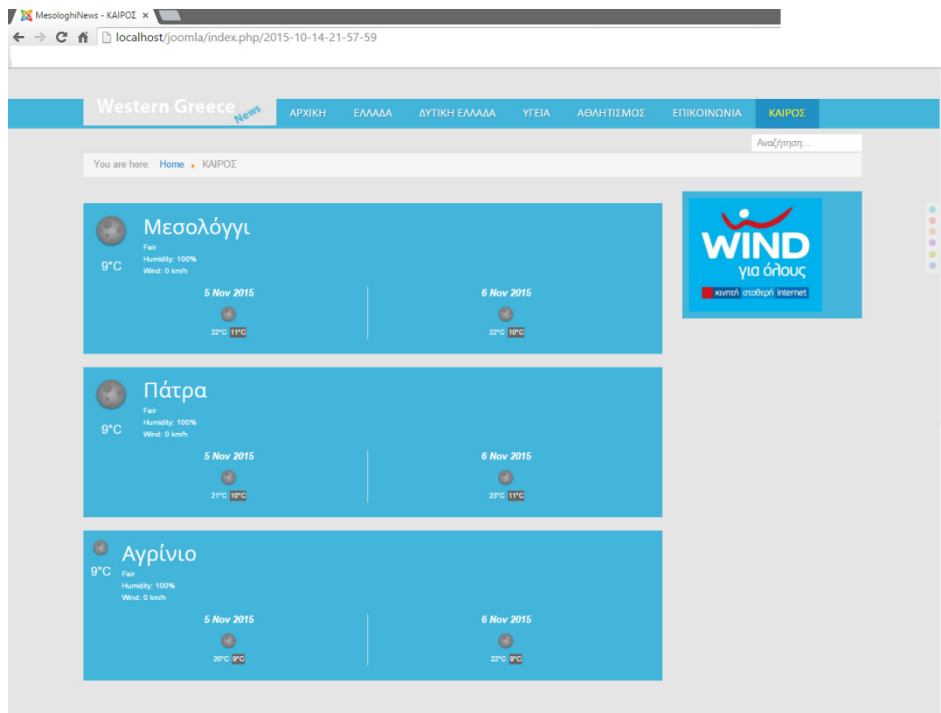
MesologhiNews - ΚΑΙΡΟΣ ×

localhost/joomla/index.php/2015-10-14-21-57-59

Western Greece News

ΑΡΧΙΚΗ ΕΛΛΑΔΑ ΔΥΤΙΚΗ ΕΛΛΑΔΑ ΥΓΕΙΑ ΑΘΛΗΤΙΣΜΟΣ ΕΠΙΚΟΙΝΩΝΙΑ ΚΑΙΡΟΣ

Αναζήτηση...

You are here: Home ΚΑΙΡΟΣ

Μεσολόγγι
9°C
Fair
Humidity: 100%
Wind: 0 km/h

5 Nov 2015
22°C 11°C

6 Nov 2015
22°C 10°C

Πάτρα
9°C
Fair
Humidity: 100%
Wind: 0 km/h

5 Nov 2015
21°C 10°C

6 Nov 2015
23°C 11°C

Αγρίνιο
9°C
Fair
Humidity: 100%
Wind: 0 km/h

5 Nov 2015
20°C 9°C

6 Nov 2015
22°C 9°C

WIND
για όλους
κινητή σταθερή internet